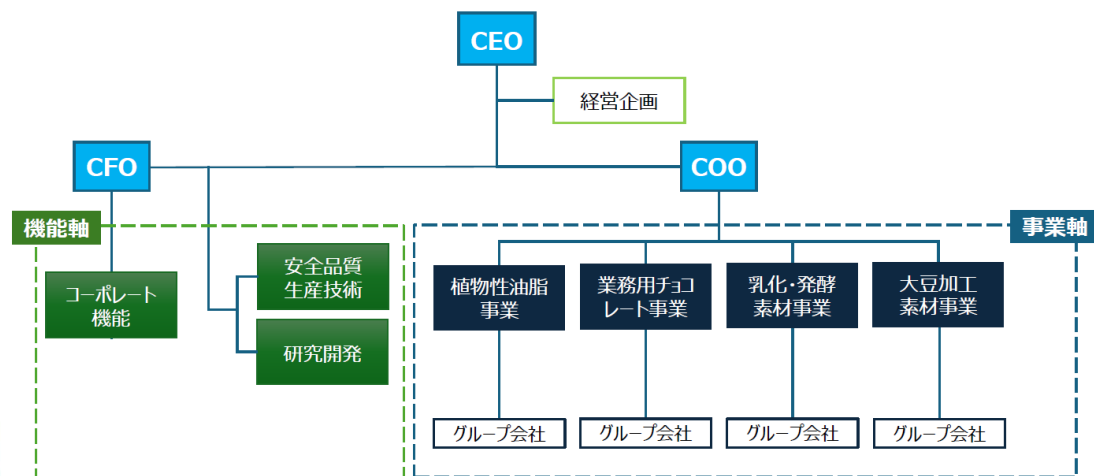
CEO

経営企画

CFO

COO

機能軸

コーポレート機能

安全品質生産技術

研究開発

事業軸

植物性油脂事業

業務用チョコレート事業

乳化・発酵素材事業

大豆加工素材事業

グループ会社

グループ会社

グループ会社

グループ会社